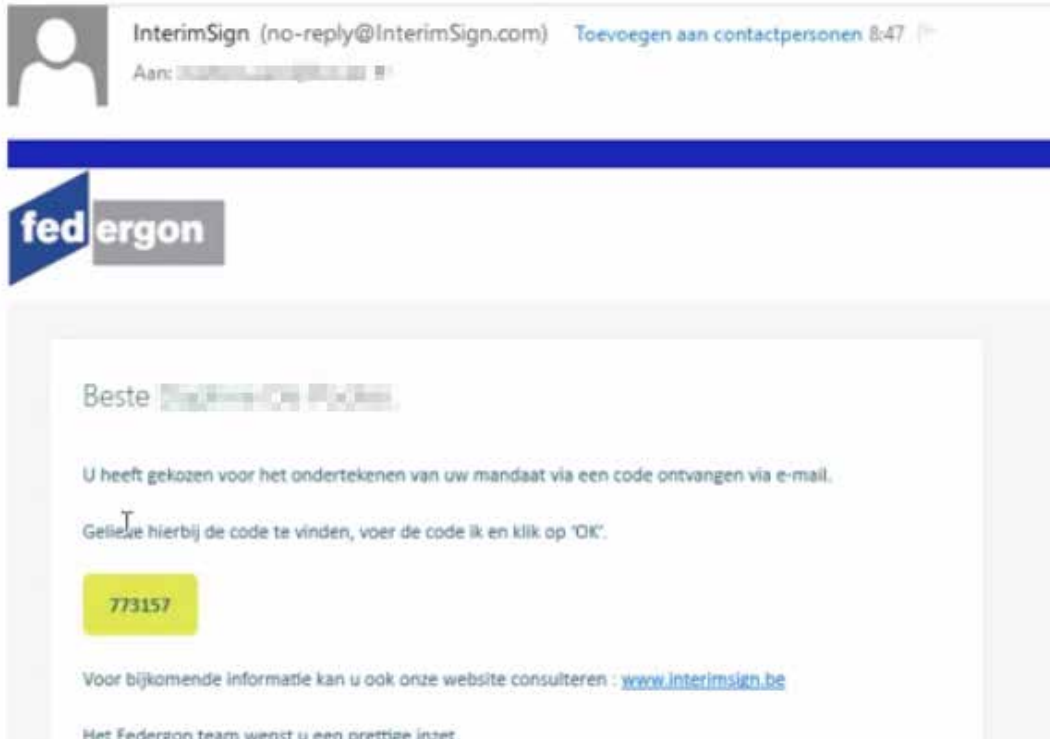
InterimSign (no-reply@InterimSign.com) Toevoegen aan contactpersonen 8:47

Aan: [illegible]

fed ergon

Beste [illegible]

U heeft gekozen voor het ondertekenen van uw mandaat via een code ontvangen via e-mail.

Gelieve hierbij de code te vinden, voer de code ik en klik op 'OK'.

773157

Voor bijkomende informatie kan u ook onze website consulteren : www.interimsign.be

Het Federgon team wenst u een prettige inzet